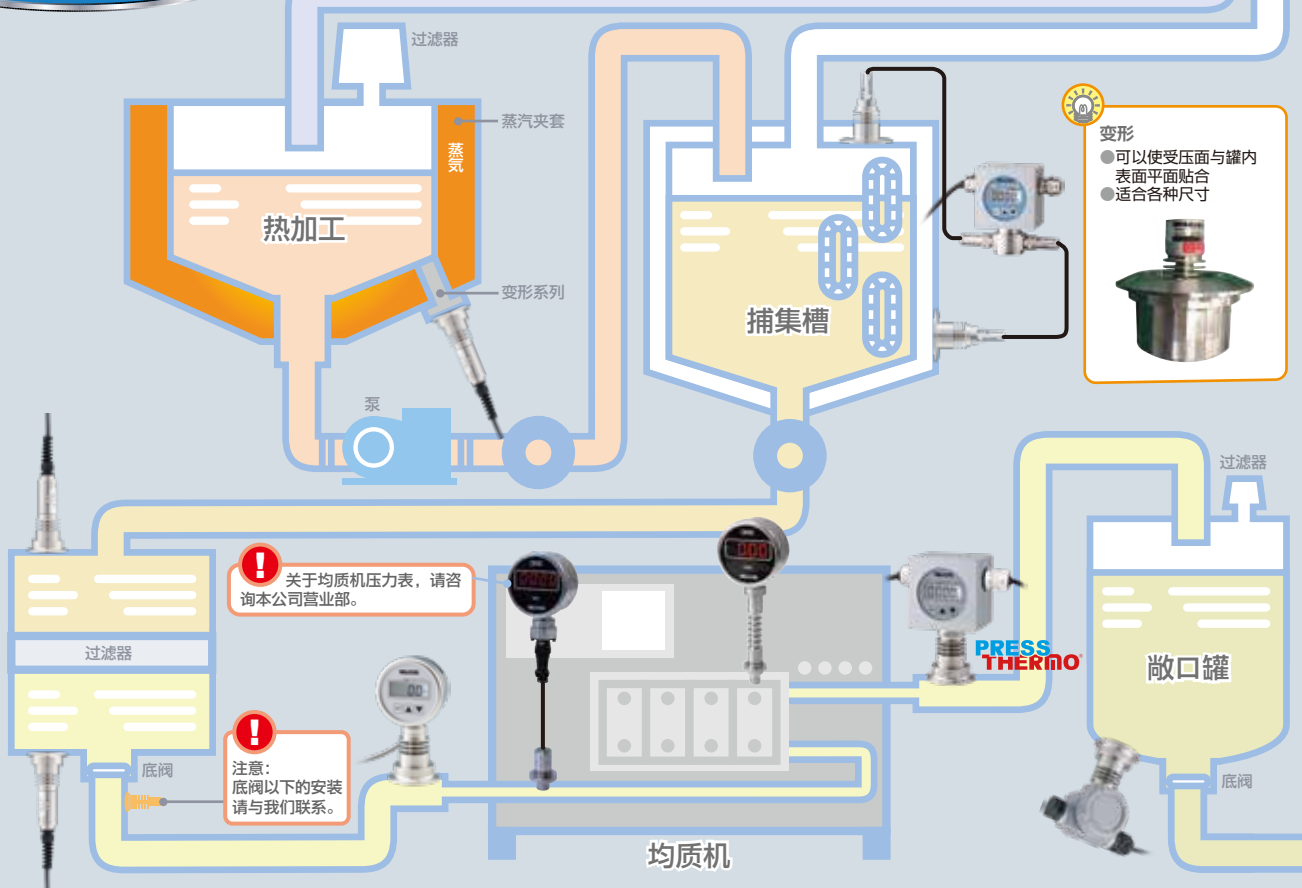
过滤器

蒸汽夹套

蒸气

热加工

变形系列

泵

捕集槽

变形
●可以使受压面与罐内表面平面贴合
●适合各种尺寸

过滤器

关于均质机压力表，请咨询本公司营业部。

PRESS THERMO

敞口罐

过滤器

底阀

注意：
底阀以下的安装请与我们联系。

底阀

均质机